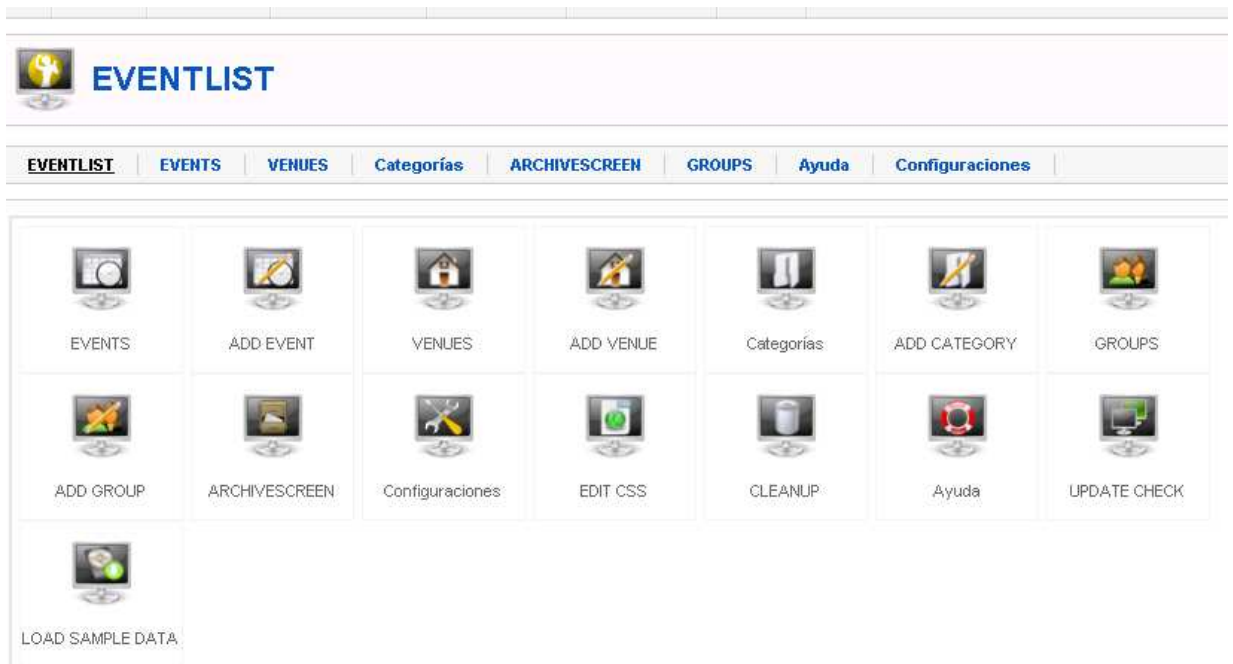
EVENTLIST

EVENTLIST | EVENTS | VENUES | Categorías | ARCHIVESCREEN | GROUPS | Ayuda | Configuraciones

EVENTS

ADD EVENT

VENUES

ADD VENUE

Categorías

ADD CATEGORY

GROUPS

ADD GROUP

ARCHIVESCREEN

Configuraciones

EDIT CSS

CLEANUP

Ayuda

UPDATE CHECK

LOAD SAMPLE DATA